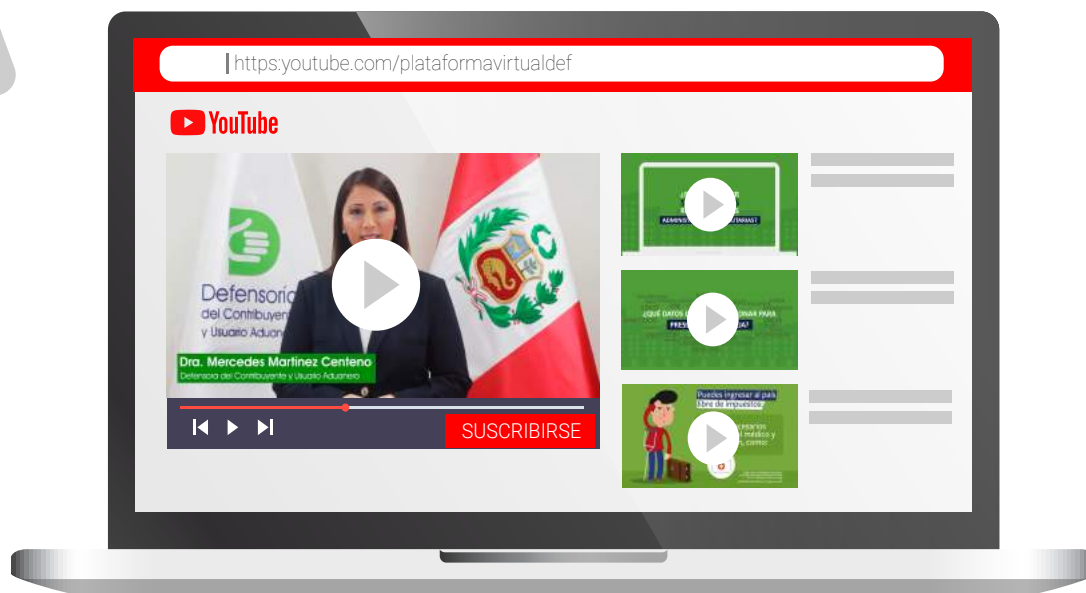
https:youtube.com/plataformavirtualdef

YouTube

Defensoría del Contribuyente y Usuario Aduanero

Dra. Mercedes Martínez Centeno
Defensora del Contribuyente y Usuario Aduanero

SUSCRIBIRSE

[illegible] ADMINIS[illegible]TARIAS?

¿QUÉ DATOS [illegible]ONAR PARA PRES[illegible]

Puedes ingresar al país libre de impuestos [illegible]